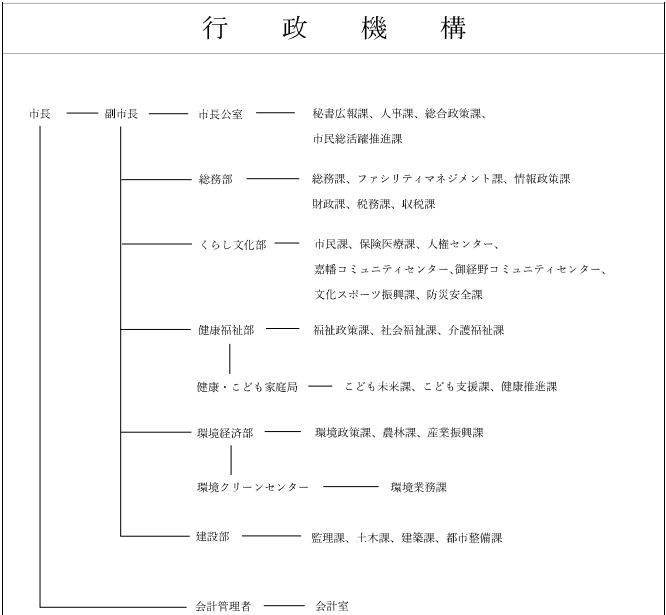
行　政　機　構

市長 副市長 市長公室 秘書広報課、人事課、総合政策課、市民総活躍推進課

総務部 総務課、ファシリティマネジメント課、情報政策課 財政課、税務課、収税課

くらし文化部 市民課、保険医療課、人権センター、嘉穂コミュニティセンター、御経野コミュニティセンター、文化スポーツ振興課、防災安全課

健康福祉部 福祉政策課、社会福祉課、介護福祉課

健康・こども家庭局 こども未来課、こども支援課、健康推進課

環境経済部 環境政策課、農林課、産業振興課

環境クリーンセンター 環境業務課

建設部 監理課、土木課、建築課、都市整備課

会計管理者 会計室